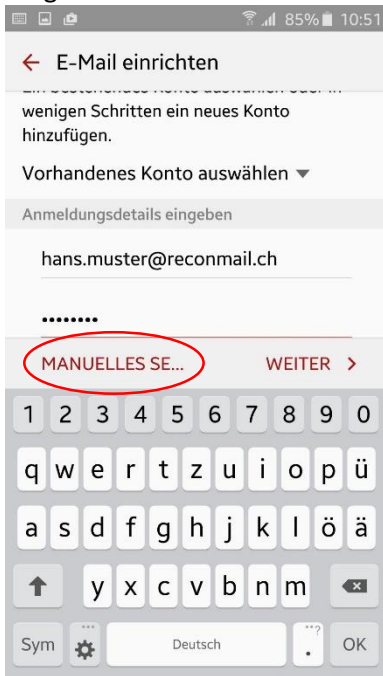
85% 10:51

E-Mail einrichten

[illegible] wenigen Schritten ein neues Konto hinzufügen.

Vorhandenes Konto auswählen

Anmeldungsdetails eingeben

hans.muster@reconmail.ch

••••••••

MANUELLES SE...

WEITER

1 2 3 4 5 6 7 8 9 0

q w e r t z u i o p ü

a s d f g h j k l ö ä

y x c v b n m

Sym

Deutsch

OK